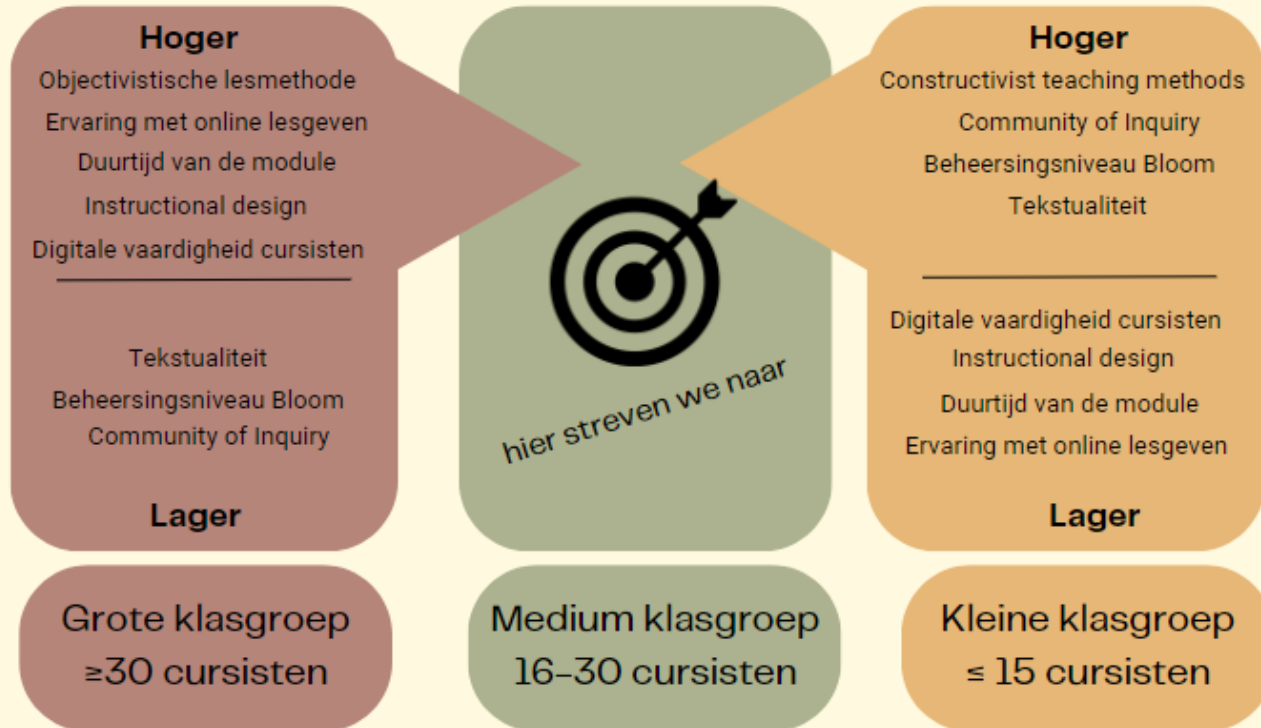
Hoger

Objectivistische lesmethode

Ervaring met online lesgeven

Duurtijd van de module

Instructional design

Digitale vaardigheid cursisten

Tekstualiteit

Beheersingsniveau Bloom

Community of Inquiry

Lager

hier streven we naar

Hoger

Constructivist teaching methods

Community of Inquiry

Beheersingsniveau Bloom

Tekstualiteit

Digitale vaardigheid cursisten

Instructional design

Duurtijd van de module

Ervaring met online lesgeven

Lager

Grote klasgroep
≥30 cursisten

Medium klasgroep
16-30 cursisten

Kleine klasgroep
≤ 15 cursisten